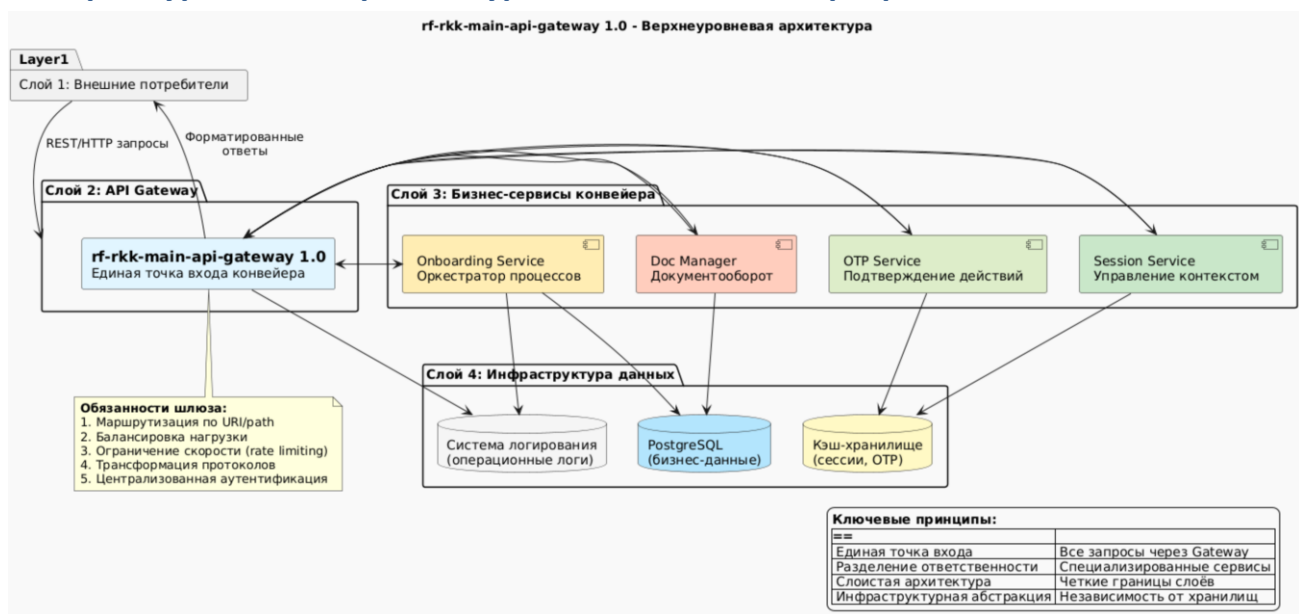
rf-rkk-main-api-gateway 1.0 - Верхнеуровневая архитектура

Layer1

Слой 1: Внешние потребители

REST/HTTP запросы

Форматированные ответы

Слой 2: API Gateway

rf-rkk-main-api-gateway 1.0
Единая точка входа конвейера

Слой 3: Бизнес-сервисы конвейера

Onboarding Service
Оркестратор процессов

Doc Manager
Документооборот

OTP Service
Подтверждение действий

Session Service
Управление контекстом

Слой 4: Инфраструктура данных

Система логирования
(операционные логи)

PostgreSQL
(бизнес-данные)

Кэш-хранилище
(сессии, OTP)

Обязанности шлюза:
1. Маршрутизация по URI/path
2. Балансировка нагрузки
3. Ограничение скорости (rate limiting)
4. Трансформация протоколов
5. Централизованная аутентификация

Ключевые принципы:
==

| | |
|---|---|
| Единая точка входа | Все запросы через Gateway |
| Разделение ответственности | Специализированные сервисы |
| Слоистая архитектура | Четкие границы слоёв |
| Инфраструктурная абстракция | Независимость от хранилищ |